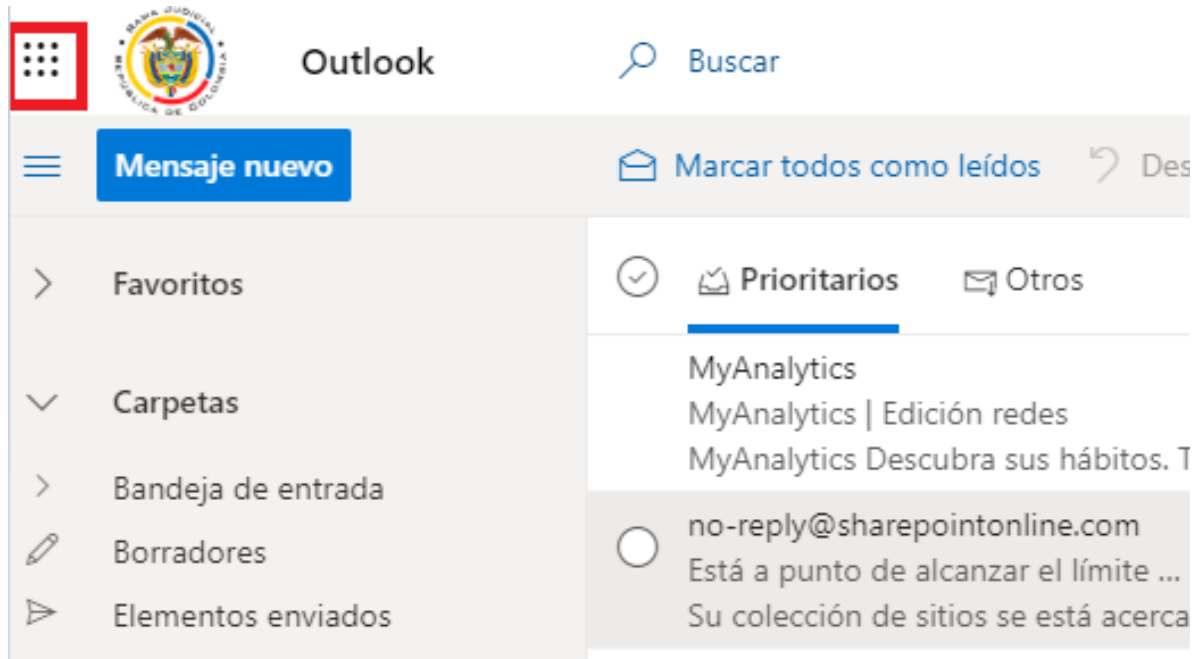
RAMA JUDICIAL
REPÚBLICA DE COLOMBIA

Outlook

Buscar

Mensaje nuevo

Marcar todos como leídos

Des

Favoritos

Carpetas

Bandeja de entrada

Borradores

Elementos enviados

Prioritarios

Otros

MyAnalytics
MyAnalytics | Edición redes
MyAnalytics Descubra sus hábitos. T

no-reply@sharepointonline.com
Está a punto de alcanzar el límite ...
Su colección de sitios se está acerca